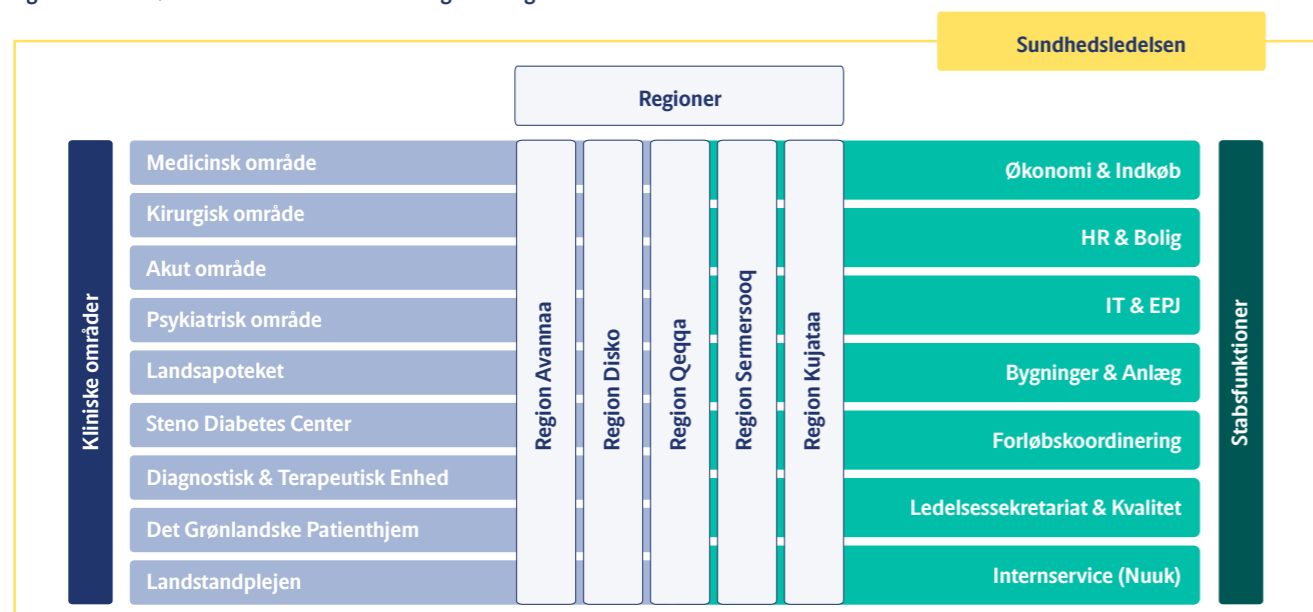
Sundhedsledelsen

Regioner

Kliniske områder

Medicinsk område
Kirurgisk område
Akut område
Psykiatrisk område
Landsapoteket
Steno Diabetes Center
Diagnostisk & Terapeutisk Enhed
Det Grønlandske Patienthjem
Landstandplejen

Region Avannaa
Region Disko
Region Qeqqa
Region Sermersooq
Region Kujataa

Økonomi & Indkøb
HR & Bolig
IT & EPJ
Bygninger & Anlæg
Forløbskoordinering
Ledelsessekretariat & Kvalitet
Internservice (Nuuk)

Stabsfunktioner